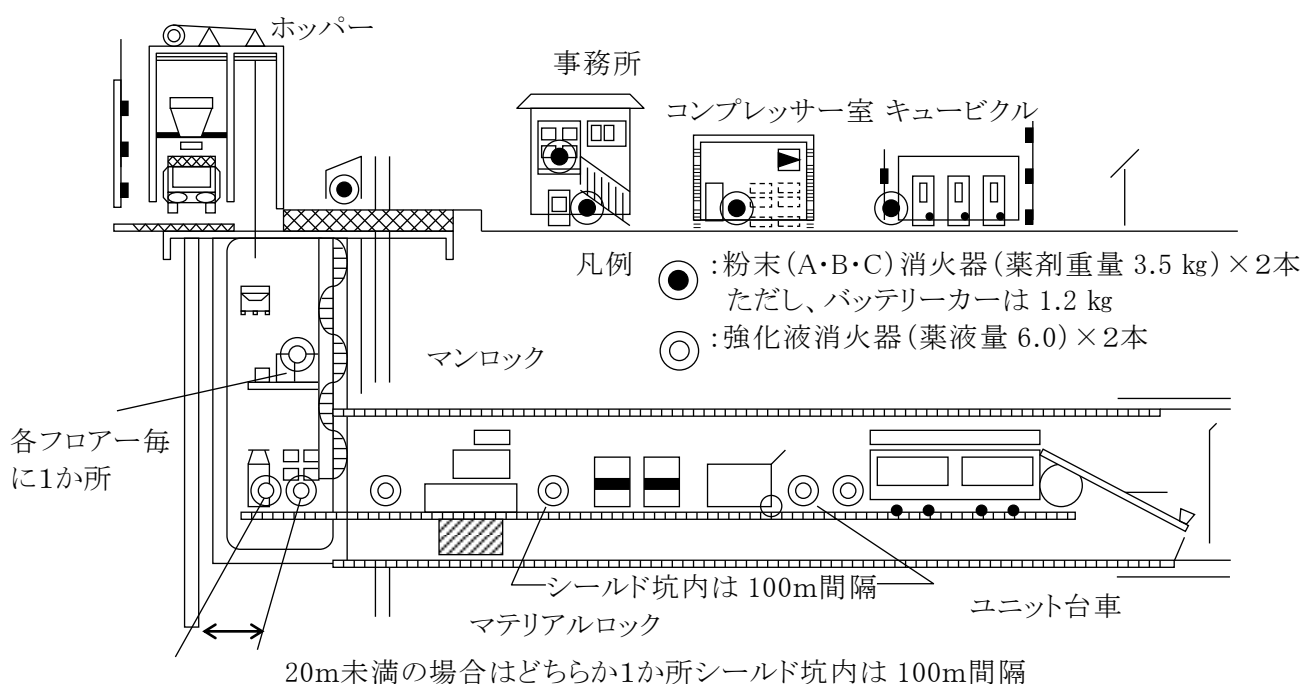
ホッパー

事務所

コンプレッサー室 キュービクル

凡例 ●:粉末(A・B・C)消火器(薬剤重量 3.5 kg)×2本
ただし、バッテリーカーは 1.2 kg
◎:強化液消火器(薬液量 6.0)×2本

マンロック

各フロアー毎に1か所

シールド坑内は 100m間隔

ユニット台車

マテリアルロック

20m未満の場合はどちらか1か所シールド坑内は 100m間隔